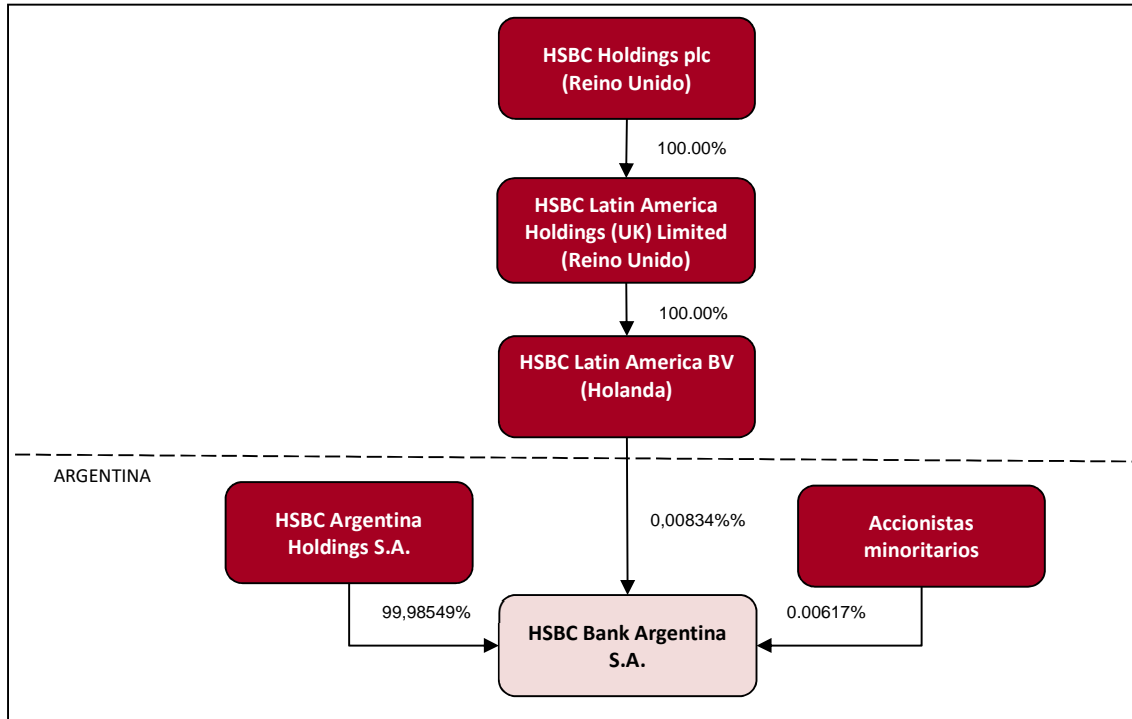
HSBC Holdings plc
(Reino Unido)

100.00%

HSBC Latin America Holdings (UK) Limited
(Reino Unido)

100.00%

HSBC Latin America BV
(Holanda)

ARGENTINA

HSBC Argentina Holdings S.A.

0,00834%%

Accionistas minoritarios

99,98549%

HSBC Bank Argentina S.A.

0.00617%